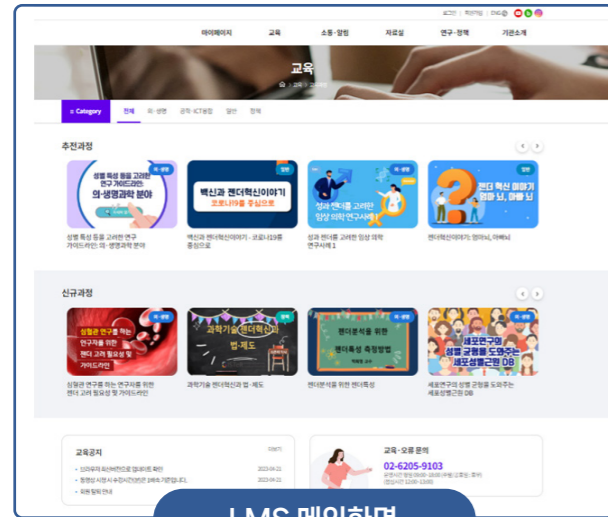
로그인 | 회원가입 | ENG

마이페이지 교육 소통·알림 자료실 연구·정책 기관소개

교육

≡ Category 전체 의·생명 공학·ICT융합 일반 정책

추천과정

성별 특성 등을 고려한 연구 가이드라인: 의·생명과학 분야

성별 특성 등을 고려한 연구 가이드라인: 의·생명과학 분야

일반

백신과 젠더혁신이야기 코로나19를 중심으로

백신과 젠더혁신이야기 : 코로나19를 중심으로

의·생명

성과 젠더를 고려한 임상 의학 연구사례 1

성과 젠더를 고려한 임상 의학 연구사례 1

일반

젠더 혁신 이야기 엄마 뇌, 아빠 뇌

젠더혁신이야기: 엄마뇌, 아빠뇌

신규과정

의·생명

심혈관 연구를 하는 연구자를 위한 젠더 고려 필요성 및 가이드라인

심혈관 연구를 하는 연구자를 위한 젠더 고려 필요성 및 가이드라인

정책

과학기술 젠더혁신과 법·제도

과학기술 젠더혁신과 법·제도

일반

젠더분석을 위한 젠더특성 측정방법

젠더분석을 위한 젠더특성

의·생명

세포연구의 성별 균형을 도와주는 세포성별은행 DB

세포연구의 성별 균형을 도와주는 세포성별은행 DB

교육공지

더보기

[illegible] 2023-04-21

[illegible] 2023-04-21

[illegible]

교육·오류 문의

02-6205-9103

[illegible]

LMS 메인화면